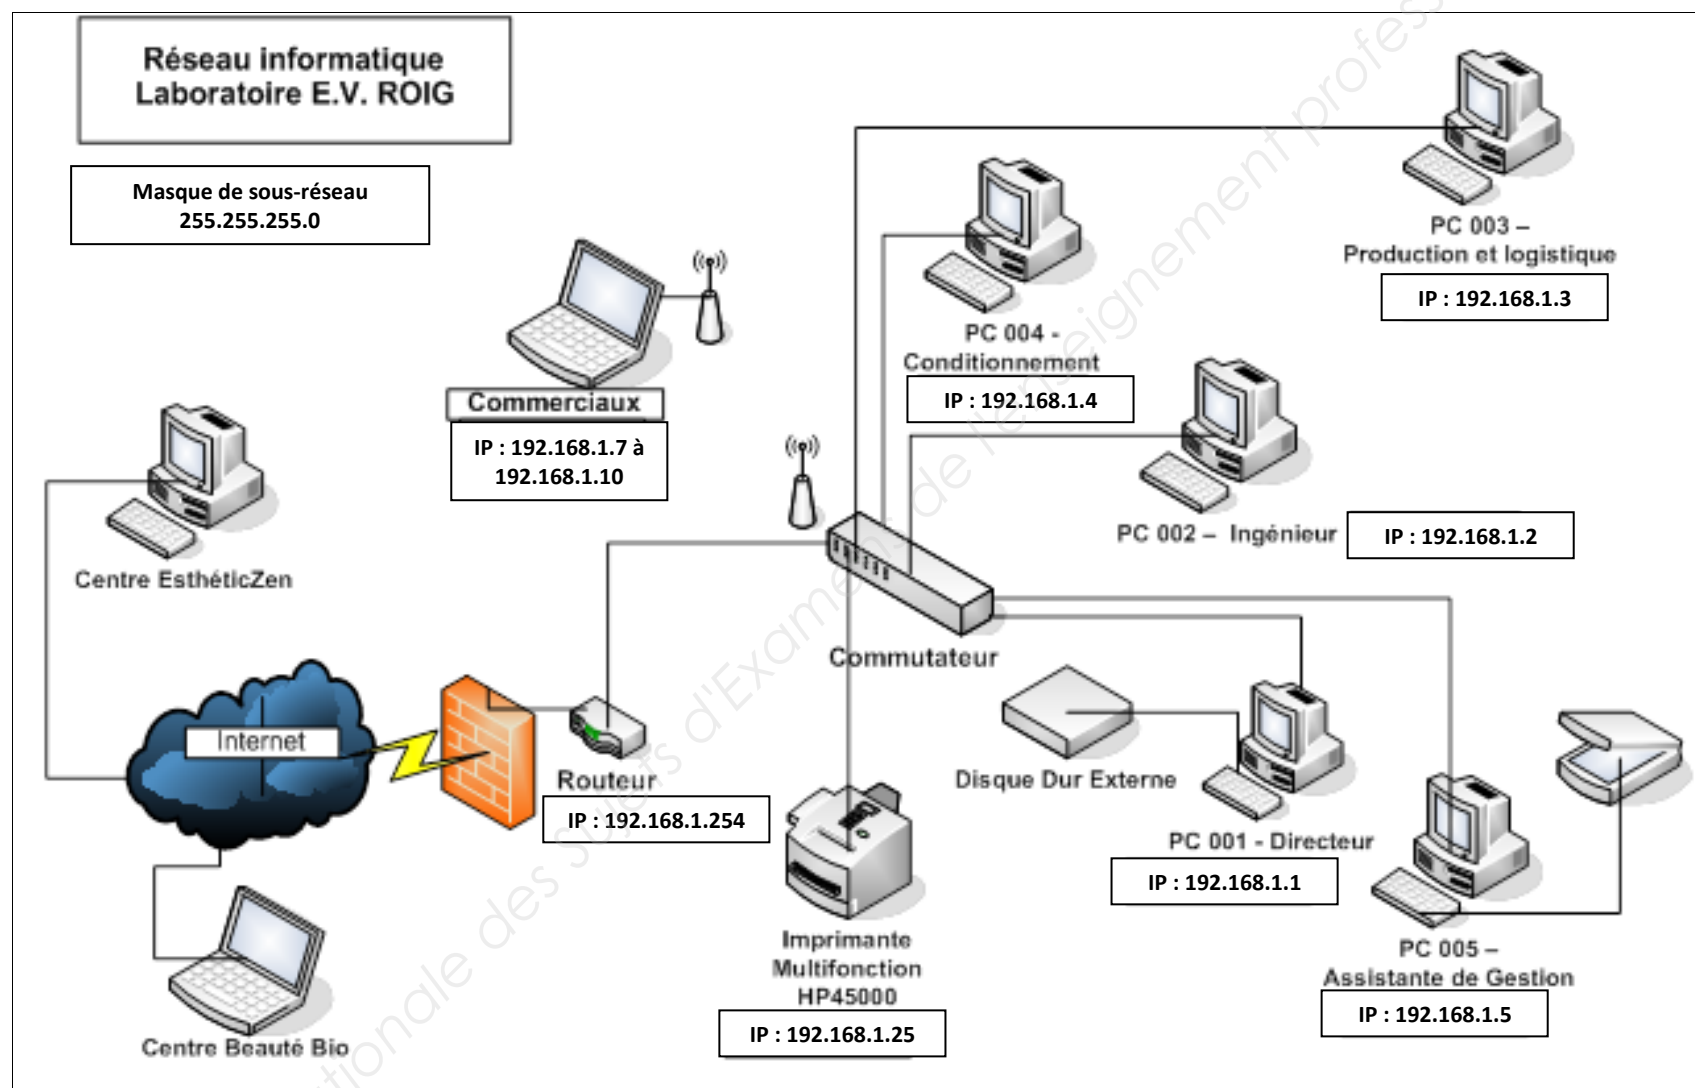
Réseau informatique
Laboratoire E.V. ROIG

Masque de sous-réseau
255.255.255.0

Commerciaux
IP : 192.168.1.7 à 192.168.1.10

PC 004 - Conditionnement
IP : 192.168.1.4

PC 003 – Production et logistique
IP : 192.168.1.3

PC 002 – Ingénieur
IP : 192.168.1.2

Centre EsthéticZen

Commutateur

Internet

Routeur
IP : 192.168.1.254

Disque Dur Externe

PC 001 - Directeur
IP : 192.168.1.1

Imprimante Multifonction HP45000
IP : 192.168.1.25

PC 005 – Assistante de Gestion
IP : 192.168.1.5

Centre Beauté Bio

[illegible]tionale des Sujets d'Examen de l'enseignement profes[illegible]